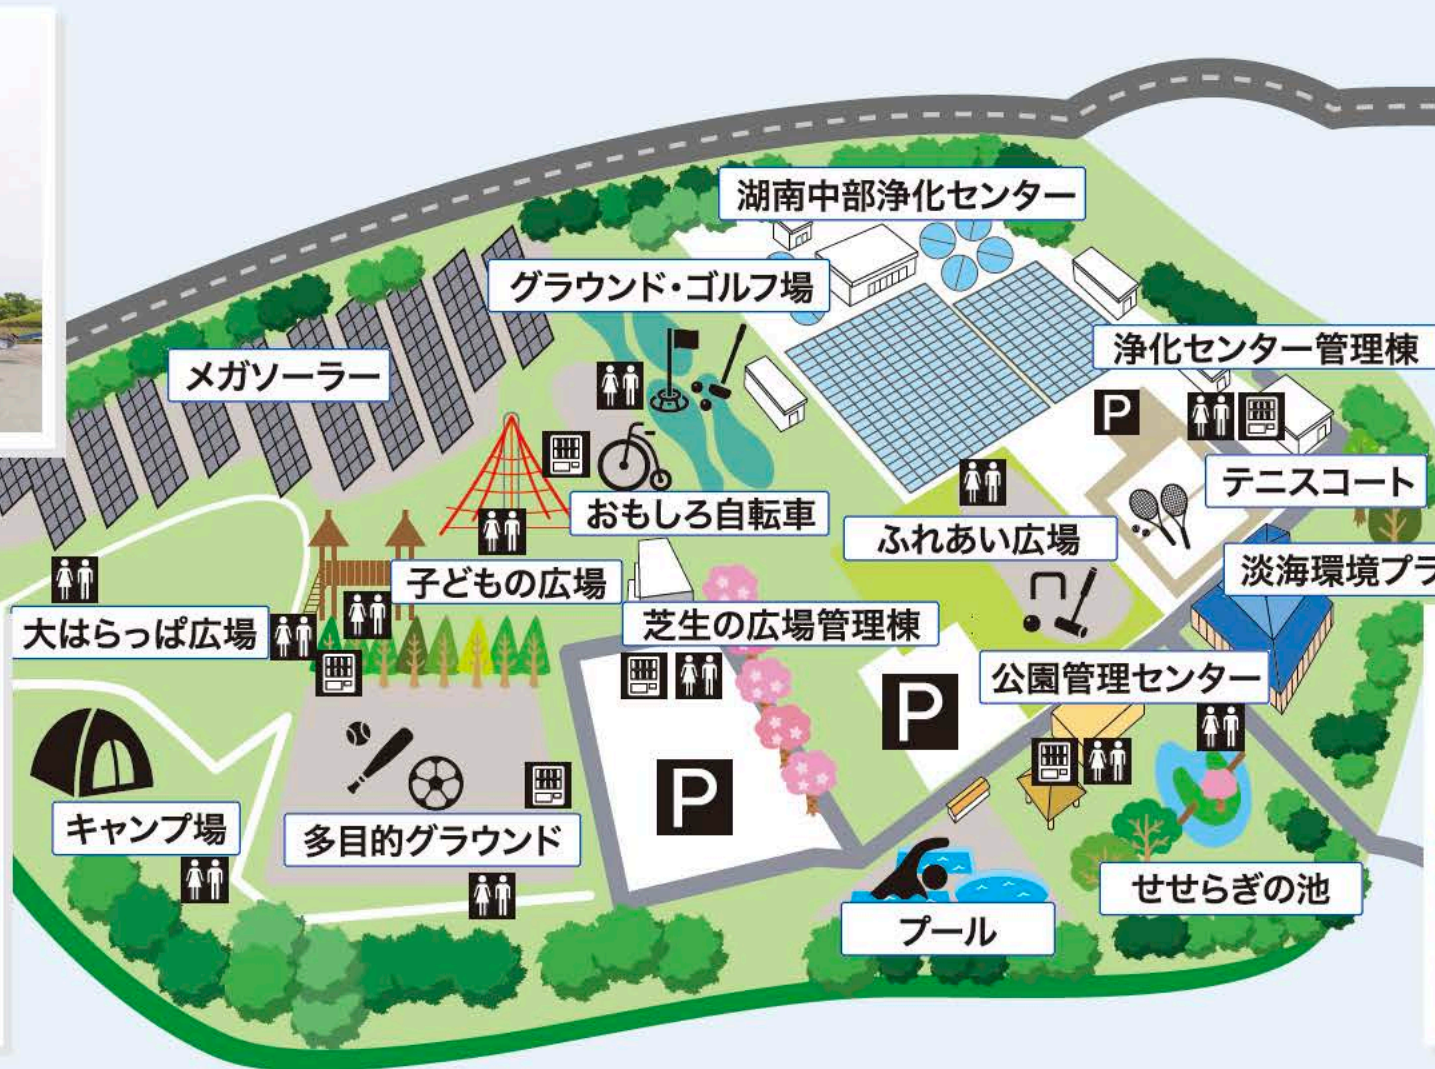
湖南中部浄化センター

グラウンド・ゴルフ場

浄化センター管理棟

メガソーラー

P

おもしろ自転車

テニスコート

ふれあい広場

淡海環境プラ

子どもの広場

大はらっぱ広場

芝生の広場管理棟

公園管理センター

P

P

キャンプ場

多目的グラウンド

せせらぎの池

プール